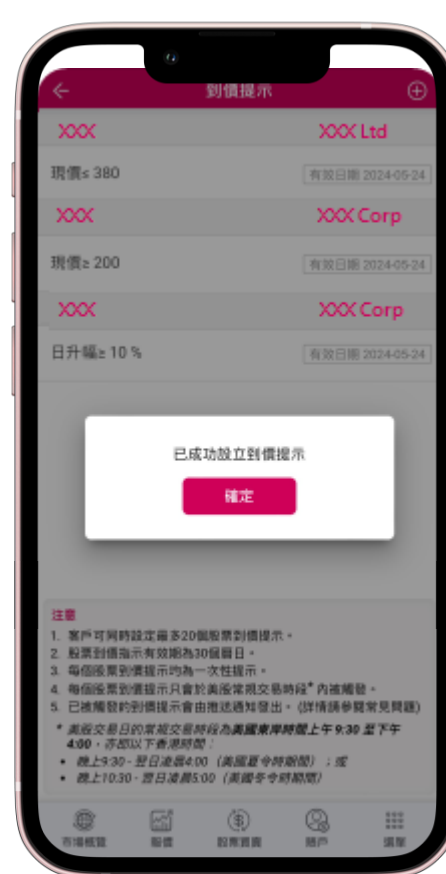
到價提示

XXX XXX Ltd

現價≤ 380 有效日期 2024-05-24

XXX XXX Corp

現價≥ 200 有效日期 2024-05-24

XXX XXX Corp

日升幅≥ 10 % 有效日期 2024-05-24

已成功設立到價提示

確定

注意
1. 客戶可同時設定最多20個股票到價提示。
2. 股票到價指示有效期為30個曆日。
3. 每個股票到價提示均為一次性提示。
4. 每個股票到價提示只會於美股常規交易時段* 內被觸發。
5. 已被觸發的到價提示會由推送通知發出。(詳情請參閱常見問題)

* 美股交易日的常規交易時段為美國東岸時間上午 9:30 至下午 4:00,亦即以下香港時間:
• 晚上9:30 - 翌日凌晨4:00 (美國夏令時期間);或
• 晚上10:30 - 翌日凌晨5:00 (美國冬令時期間)

市場概覽 股價 股票買賣 賬戶 選單